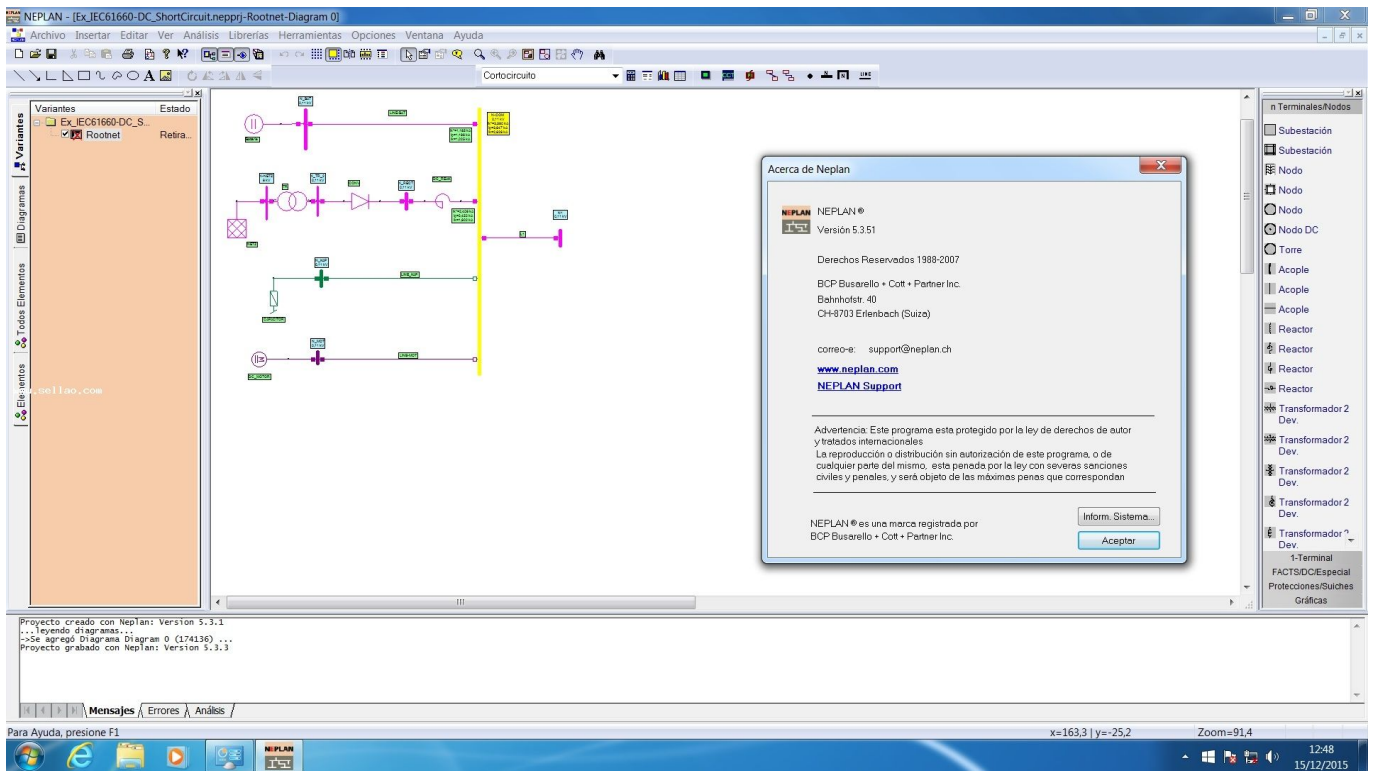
NEPLAN - [Ex_IEC61660-DC_ShortCircuit.nepprj-Rootnet-Diagram 0]

Archivo Insertar Editar Ver Análisis Librerías Herramientas Opciones Ventana Ayuda

Cortocircuito

Variantes Estado
Ex_IEC61660-DC_S...
Rootnet Retira...

Variantes
Diagramas
Todos Elementos
Elementos

Acerca de Neplan

NEPLAN ®
Versión 5.3.51

Derechos Reservados 1988-2007

BCP Busarello + Cott + Partner Inc.
Bahnhofstr. 40
CH-8703 Erlenbach (Suiza)

correo-e: support@neplan.ch

www.neplan.com
NEPLAN Support

Advertencia: Este programa esta protegido por la ley de derechos de autor y tratados internacionales
La reproducción o distribución sin autorización de este programa, o de cualquier parte del mismo, esta penada por la ley con severas sanciones civiles y penales, y será objeto de las máximas penas que correspondan

NEPLAN ® es una marca registrada por
BCP Busarello + Cott + Partner Inc.

Inform. Sistema...
Aceptar

n Terminales/Nodos
Subestación
Subestación
Nodo
Nodo
Nodo
Nodo DC
Torre
Acople
Acople
Acople
Reactor
Reactor
Reactor
Reactor
Transformador 2 Dev.
Transformador 2 Dev.
Transformador 2 Dev.
Transformador 2 Dev.
Transformador 2 Dev.
1-Terminal
FACTS/DC/Especial
Protecciones/Suiches
Gráficas

Proyecto creado con Neplan: Version 5.3.1
...leyendo diagramas...
->Se agregó Diagrama Diagram 0 (174136) ...
Proyecto grabado con Neplan: Version 5.3.3

Mensajes Errores Análisis

Para Ayuda, presione F1
x=163,3 | y=-25,2
Zoom=91,4

12:48
15/12/2015